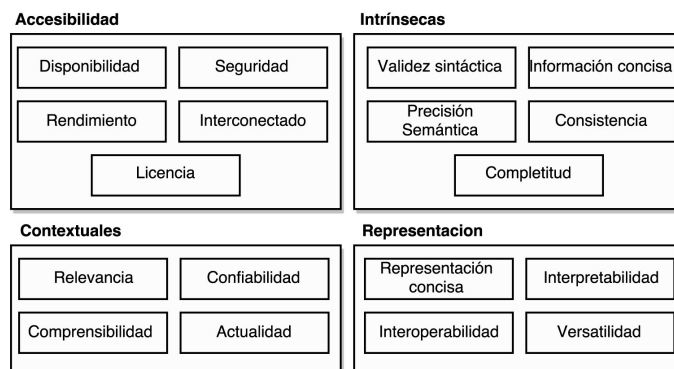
Accesibilidad

Disponibilidad

Seguridad

Rendimiento

Interconectado

Licencia

Intrínsecas

Validez sintáctica

Información concisa

Precisión Semántica

Consistencia

Completitud

Contextuales

Relevancia

Confiabilidad

Comprensibilidad

Actualidad

Representacion

Representación concisa

Interpretabilidad

Interoperabilidad

Versatilidad